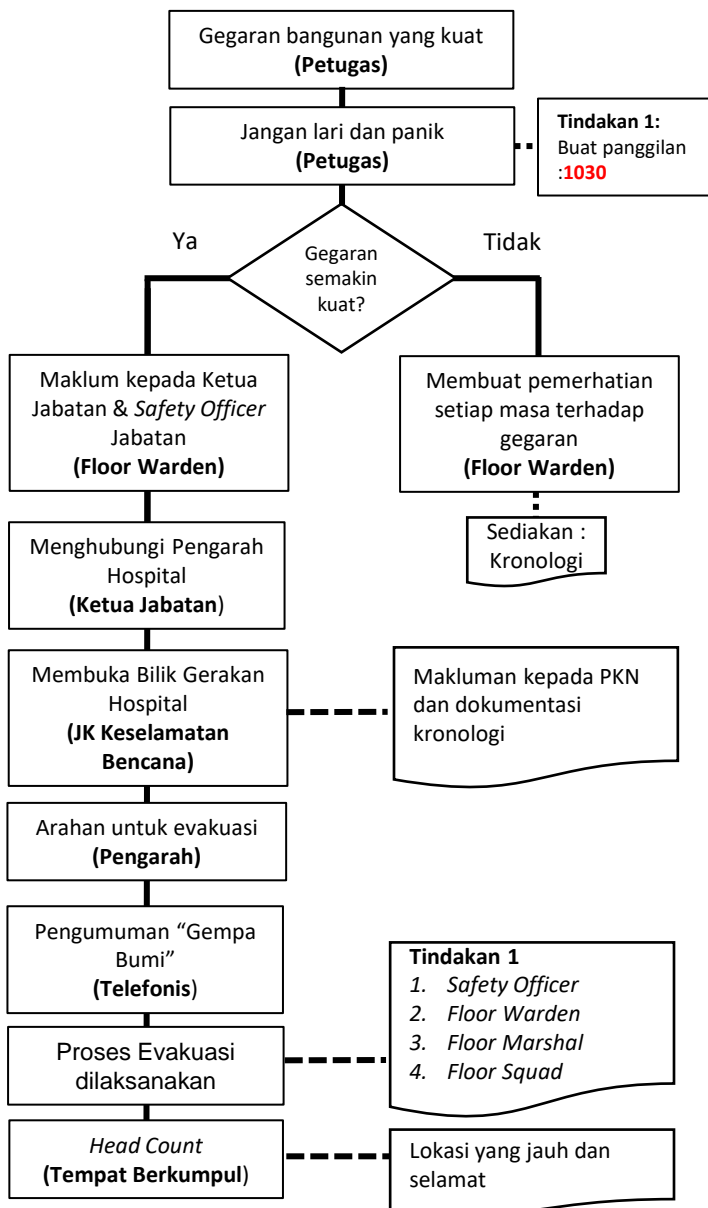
Gegaran bangunan yang kuat
**(Petugas)**

Jangan lari dan panik
**(Petugas)**

**Tindakan 1:**
Buat panggilan :**1030**

Ya

Gegaran semakin kuat?

Tidak

Maklum kepada Ketua Jabatan & *Safety Officer* Jabatan
**(Floor Warden)**

Membuat pemerhatian setiap masa terhadap gegaran
**(Floor Warden)**

Sediakan : Kronologi

Menghubungi Pengarah Hospital
(**Ketua Jabatan**)

Membuka Bilik Gerakan Hospital
**(JK Keselamatan Bencana)**

Makluman kepada PKN dan dokumentasi kronologi

Arahan untuk evakuasi
**(Pengarah)**

Pengumuman "Gempa Bumi"
(**Telefonis**)

**Tindakan 1**
1. *Safety Officer*
2. *Floor Warden*
3. *Floor Marshal*
4. *Floor Squad*

Proses Evakuasi dilaksanakan

*Head Count*
(**Tempat Berkumpul**)

Lokasi yang jauh dan selamat